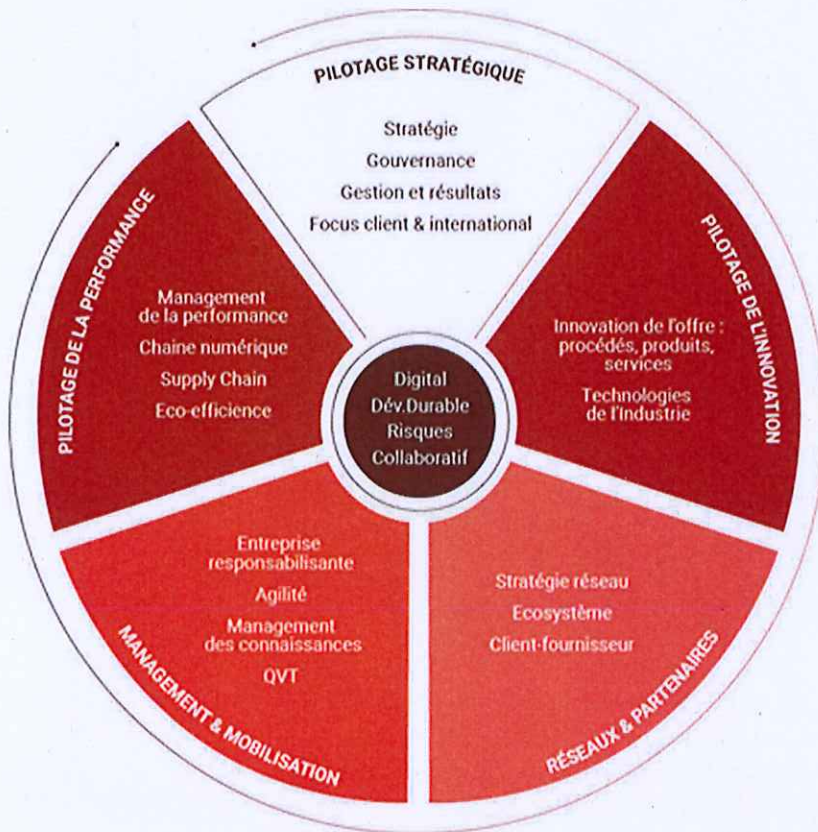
PILOTAGE STRATÉGIQUE

Stratégie
Gouvernance
Gestion et résultats
Focus client & international

PILOTAGE DE L'INNOVATION

Innovation de l'offre : procédés, produits, services
Technologies de l'industrie

RÉSEAUX & PARTENAIRES

Stratégie réseau
Ecosystème
Client-fournisseur

MANAGEMENT & MOBILISATION

Entreprise responsabilisante
Agilité
Management des connaissances
QVT

PILOTAGE DE LA PERFORMANCE

Management de la performance
Chaine numérique
Supply Chain
Eco-efficience

Digital
Dév.Durable
Risques
Collaboratif